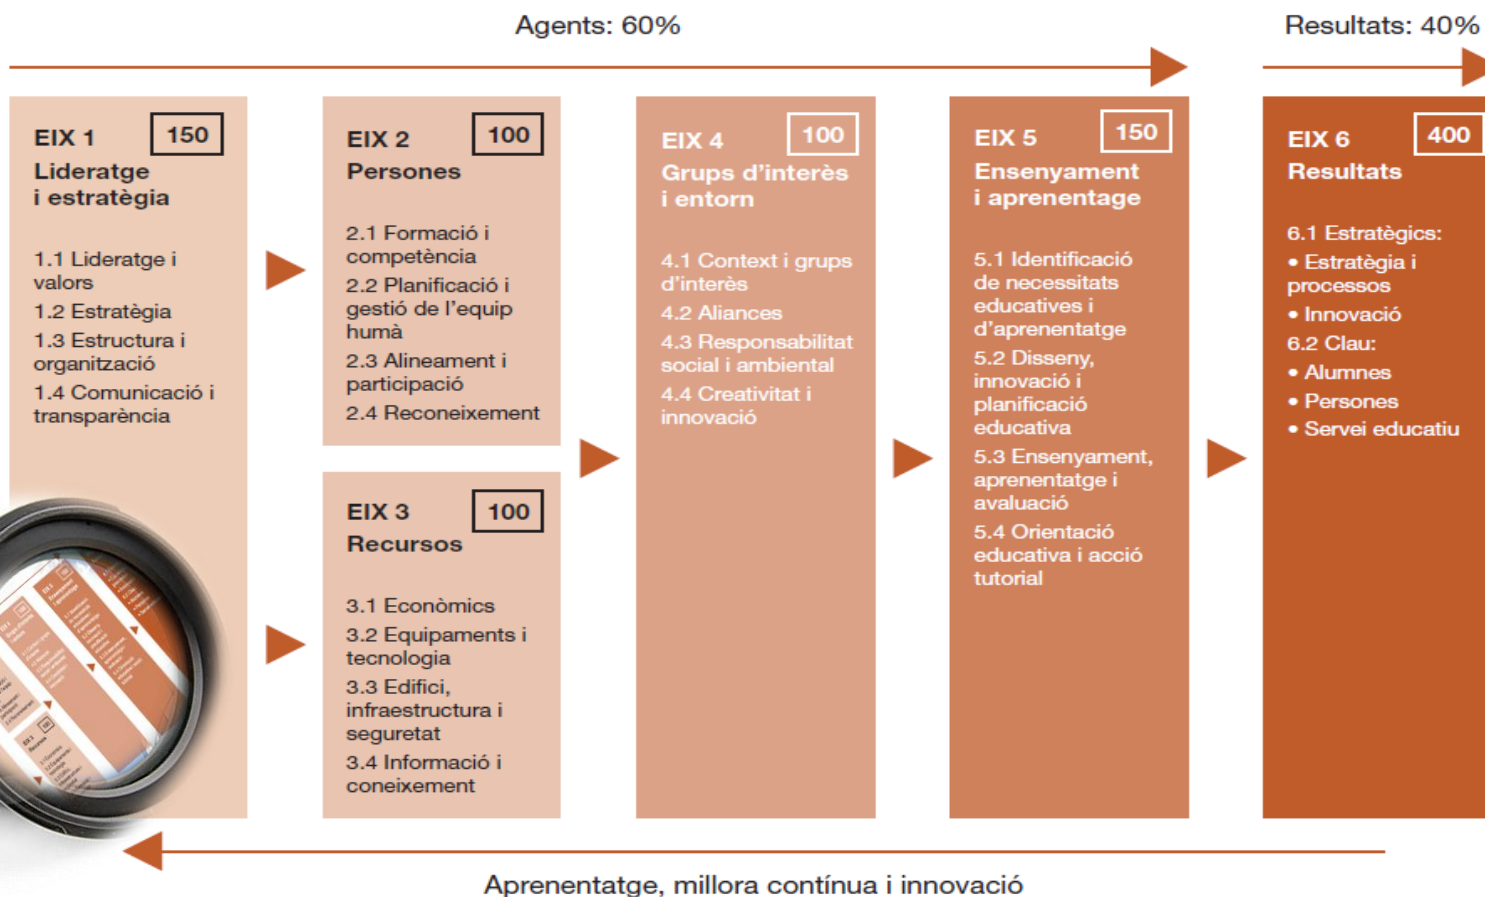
Agents: 60%

Resultats: 40%

EIX 1 150
Lideratge i estratègia

1.1 Lideratge i valors
1.2 Estratègia
1.3 Estructura i organització
1.4 Comunicació i transparència

EIX 2 100
Persones

2.1 Formació i competència
2.2 Planificació i gestió de l'equip humà
2.3 Alineament i participació
2.4 Reconeixement

EIX 3 100
Recursos

3.1 Econòmics
3.2 Equipaments i tecnologia
3.3 Edifici, infraestructura i seguretat
3.4 Informació i coneixement

EIX 4 100
Grups d'interès i entorn

4.1 Context i grups d'interès
4.2 Aliances
4.3 Responsabilitat social i ambiental
4.4 Creativitat i innovació

EIX 5 150
Ensenyament i aprenentage

5.1 Identificació de necessitats educatives i d'aprenentatge
5.2 Disseny, innovació i planificació educativa
5.3 Ensenyament, aprenentatge i avaluació
5.4 Orientació educativa i acció tutorial

EIX 6 400
Resultats

6.1 Estratègics:
• Estratègia i processos
• Innovació
6.2 Clau:
• Alumnes
• Persones
• Servei educatiu

Aprenentatge, millora contínua i innovació